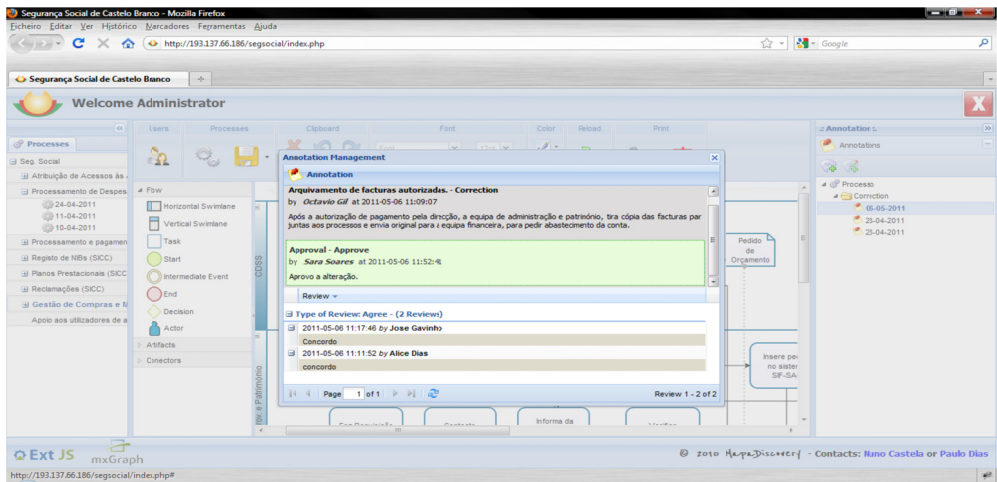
Segurança Social de Castelo Branco - Mozilla Firefox

Ficheiro Editar Ver Histórico Marcadores Ferramentas Ajuda

http://193.137.66.186/segsocial/index.php

Google

Segurança Social de Castelo Branco

Welcome Administrator

Processes

Seg. Social
Atribuição de Acessos às
Processamento de Despes
24-04-2011
11-04-2011
10-04-2011
Processamento e pagamen
Registo de NBs (SICC)
Planos Prestacionais (SICC
Reclamações (SICC)
Gestão de Compras e M
Apoio aos utilizadores de a

Users Processes Clipboard Font Color Reload Print

Flow
Horizontal Swimlane
Vertical Swimlane
Task
Start
Intermediate Event
End
Decision
Actor
Artifacts
Conectors

CDSS

Pedido de Orçamento

Insere pe no sister SIF-SA

Informa da

Annotation Management

Annotation

Arquivamento de facturas autorizadas. - Correction
by Octavio Gil at 2011-05-06 11:09:07
Após a autorização de pagamento pela direcção, a equipa de administração e património, tira cópia das facturas par juntas aos processos e envia original para a equipa financeira, para pedir abastecimento da conta.

Approval - Approve
by Sara Soares at 2011-05-06 11:52:41
Aprovo a alteração.

Review

Type of Review: Agree - (2 Reviews)
2011-05-06 11:17:46 by Jose Gavinho
Concordo
2011-05-06 11:11:52 by Alice Dias
concordo

Page 1 of 1
Review 1 - 2 of 2

Annotations

Annotations

Processo
Correction
06-05-2011
28-04-2011
25-04-2011

Ext JS mxGraph

© 2010 MapeDiscovery - Contacts: Nuno Castela or Paulo Dias

http://193.137.66.186/segsocial/index.php#